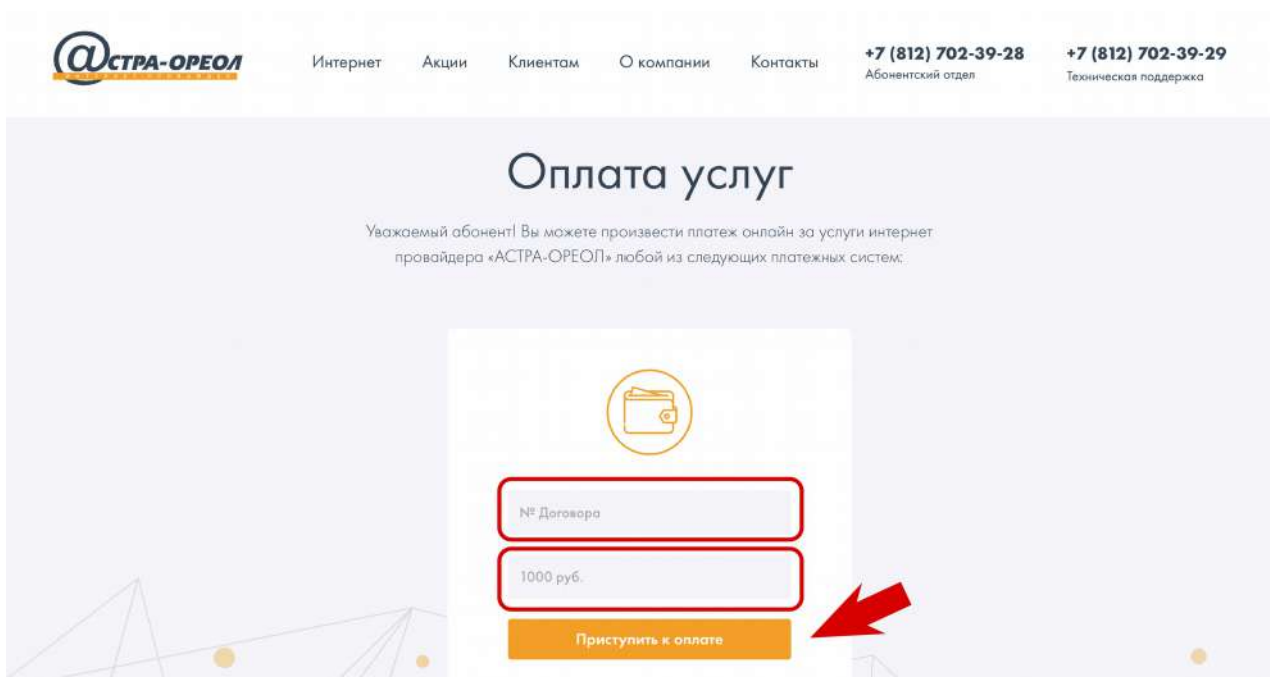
@СТРА-ОРЕОЛ

Интернет Акции Клиентам О компании Контакты

+7 (812) 702-39-28
Абонентский отдел

+7 (812) 702-39-29
Техническая поддержка

Оплата услуг

Уважаемый абонент! Вы можете произвести платеж онлайн за услуги интернет провайдера «АСТРА-ОРЕОЛ» любой из следующих платежных систем:

№ Договора

1000 руб.

Приступить к оплате